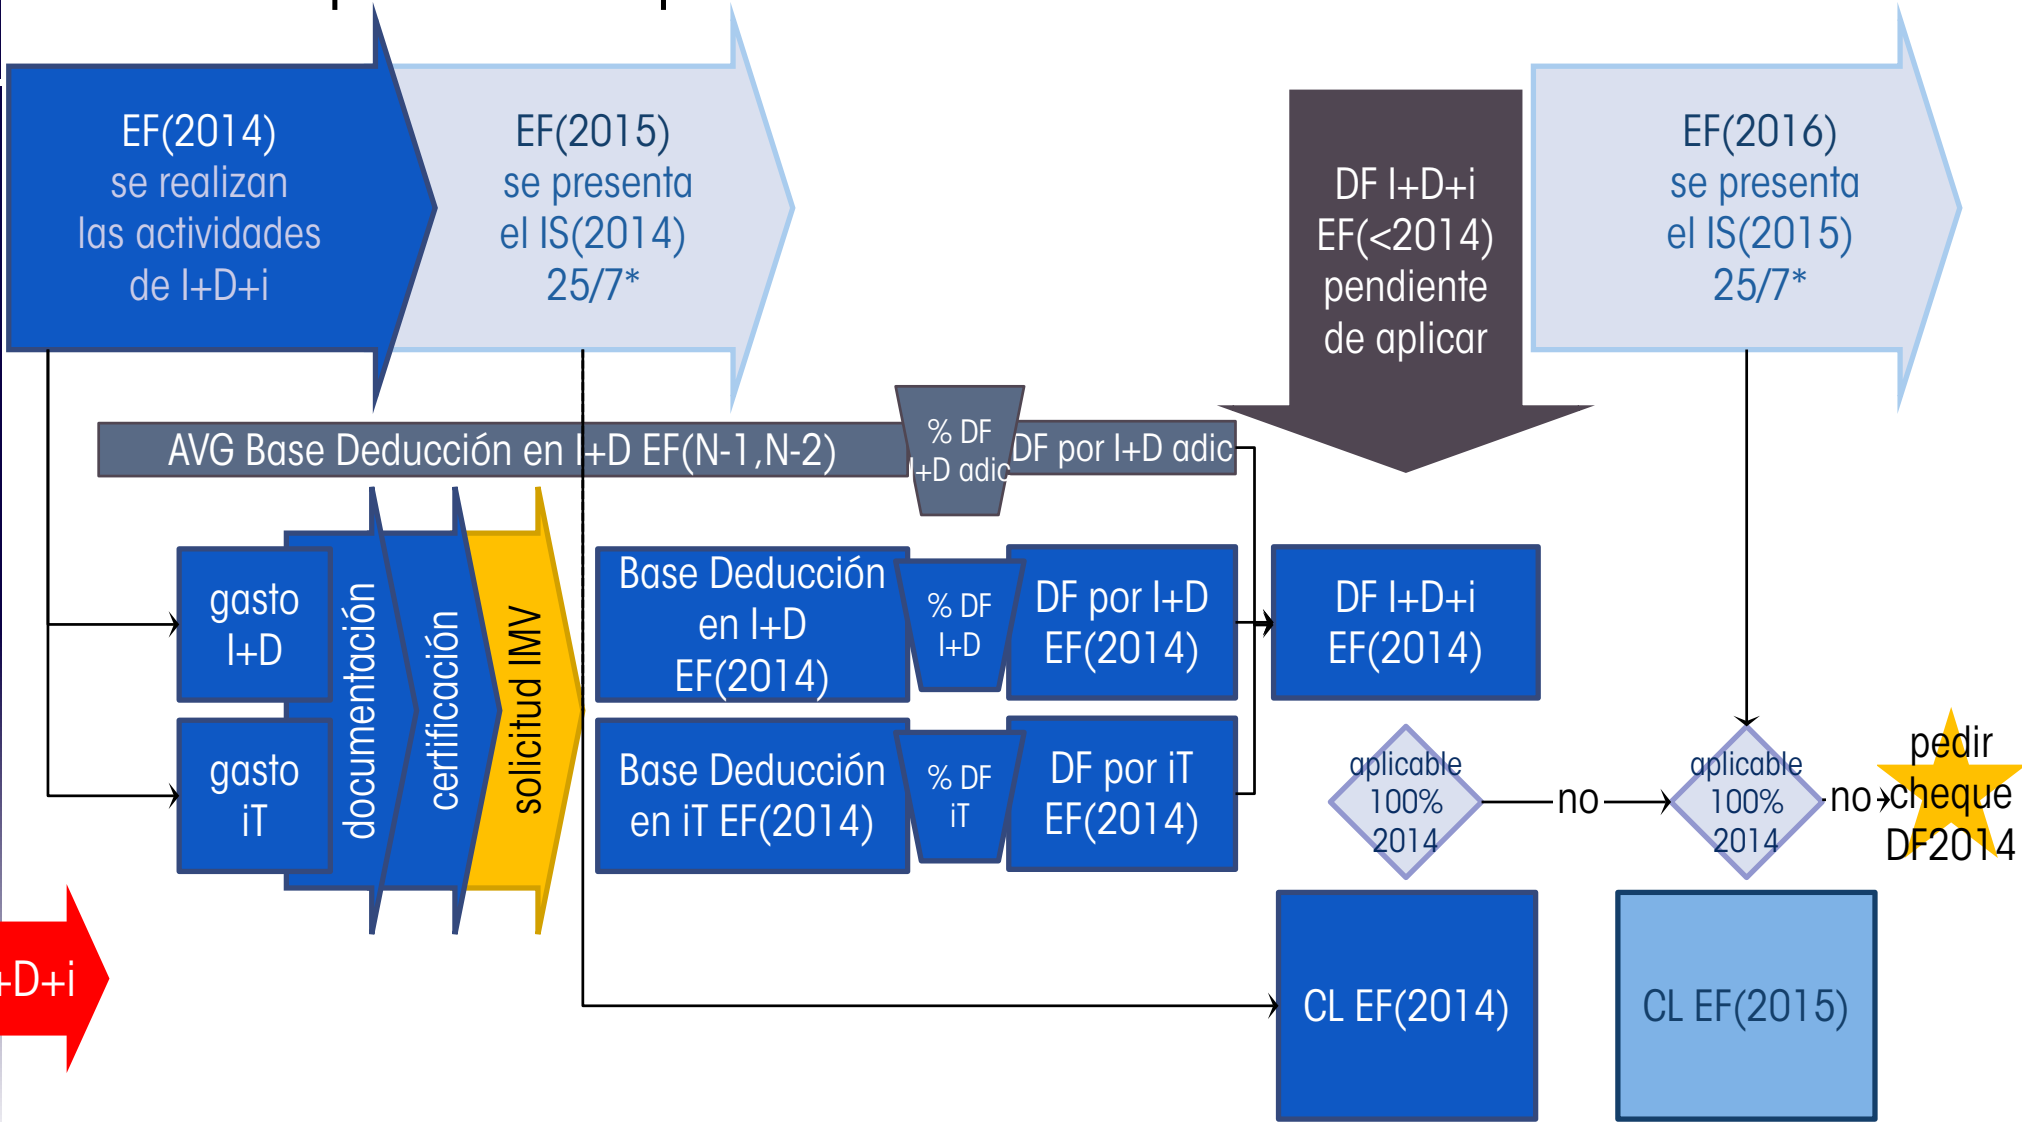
EF(2014)
se realizan
las actividades
de I+D+i

EF(2015)
se presenta
el IS(2014)
25/7*

DF I+D+i
EF(<2014)
pendiente
de aplicar

EF(2016)
se presenta
el IS(2015)
25/7*

AVG Base Deducción en I+D EF(N-1,N-2)

% DF I+D adic

DF por I+D adic

gasto I+D

gasto iT

documentación

certificación

solicitud IMV

Base Deducción en I+D EF(2014)

% DF I+D

DF por I+D EF(2014)

DF I+D+i EF(2014)

Base Deducción en iT EF(2014)

% DF iT

DF por iT EF(2014)

aplicable 100% 2014

no

aplicable 100% 2014

no

pedir cheque DF2014

I+D+i

CL EF(2014)

CL EF(2015)